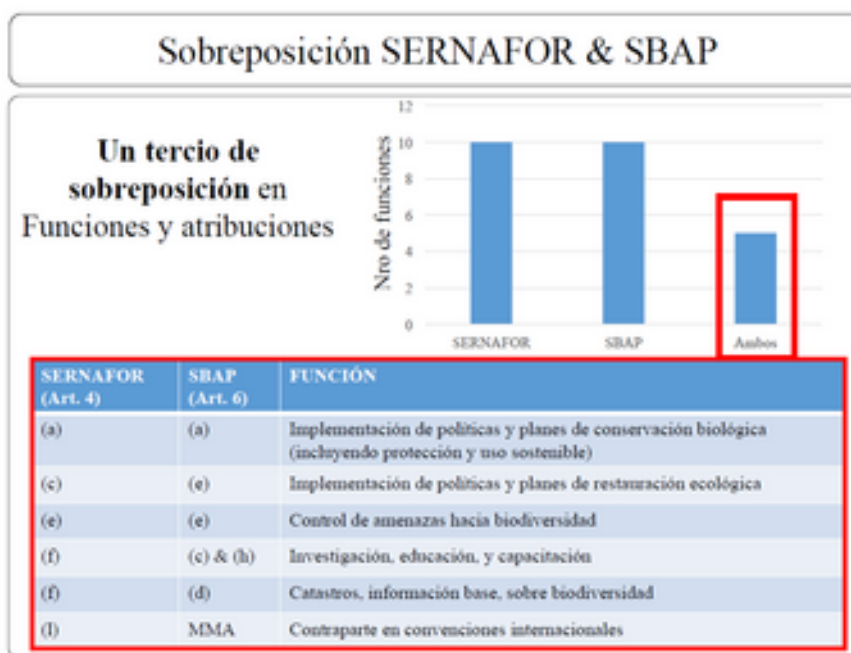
Sobreposición SERNAFOR & SBAP

**Un tercio de sobreposición** en Funciones y atribuciones

12
10
8
6
4
2
0
Nro de funciones
SERNAFOR
SBAP
Ambos

| SERNAFOR (Art. 4) | SBAP (Art. 6) | FUNCIÓN |
|---|---|---|
| (a) | (a) | Implementación de políticas y planes de conservación biológica (incluyendo protección y uso sostenible) |
| (c) | (e) | Implementación de políticas y planes de restauración ecológica |
| (e) | (e) | Control de amenazas hacia biodiversidad |
| (f) | (c) & (h) | Investigación, educación, y capacitación |
| (f) | (d) | Catastros, información base, sobre biodiversidad |
| (l) | MMA | Contraparte en convenciones internacionales |